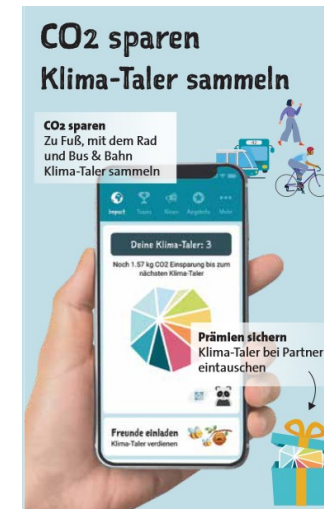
CO2 sparen
Klima-Taler sammeln

CO2 sparen
Zu Fuß, mit dem Rad und Bus & Bahn Klima-Taler sammeln

Impact Topas News Angebote Mehr

Deine Klima-Taler: 3

Noch 1.57 kg CO2 Einsparung bis zum nächsten Klima-Taler

Prämien sichern
Klima-Taler bei Partner eintauschen

Freunde einladen
Klima-Taler verdienen